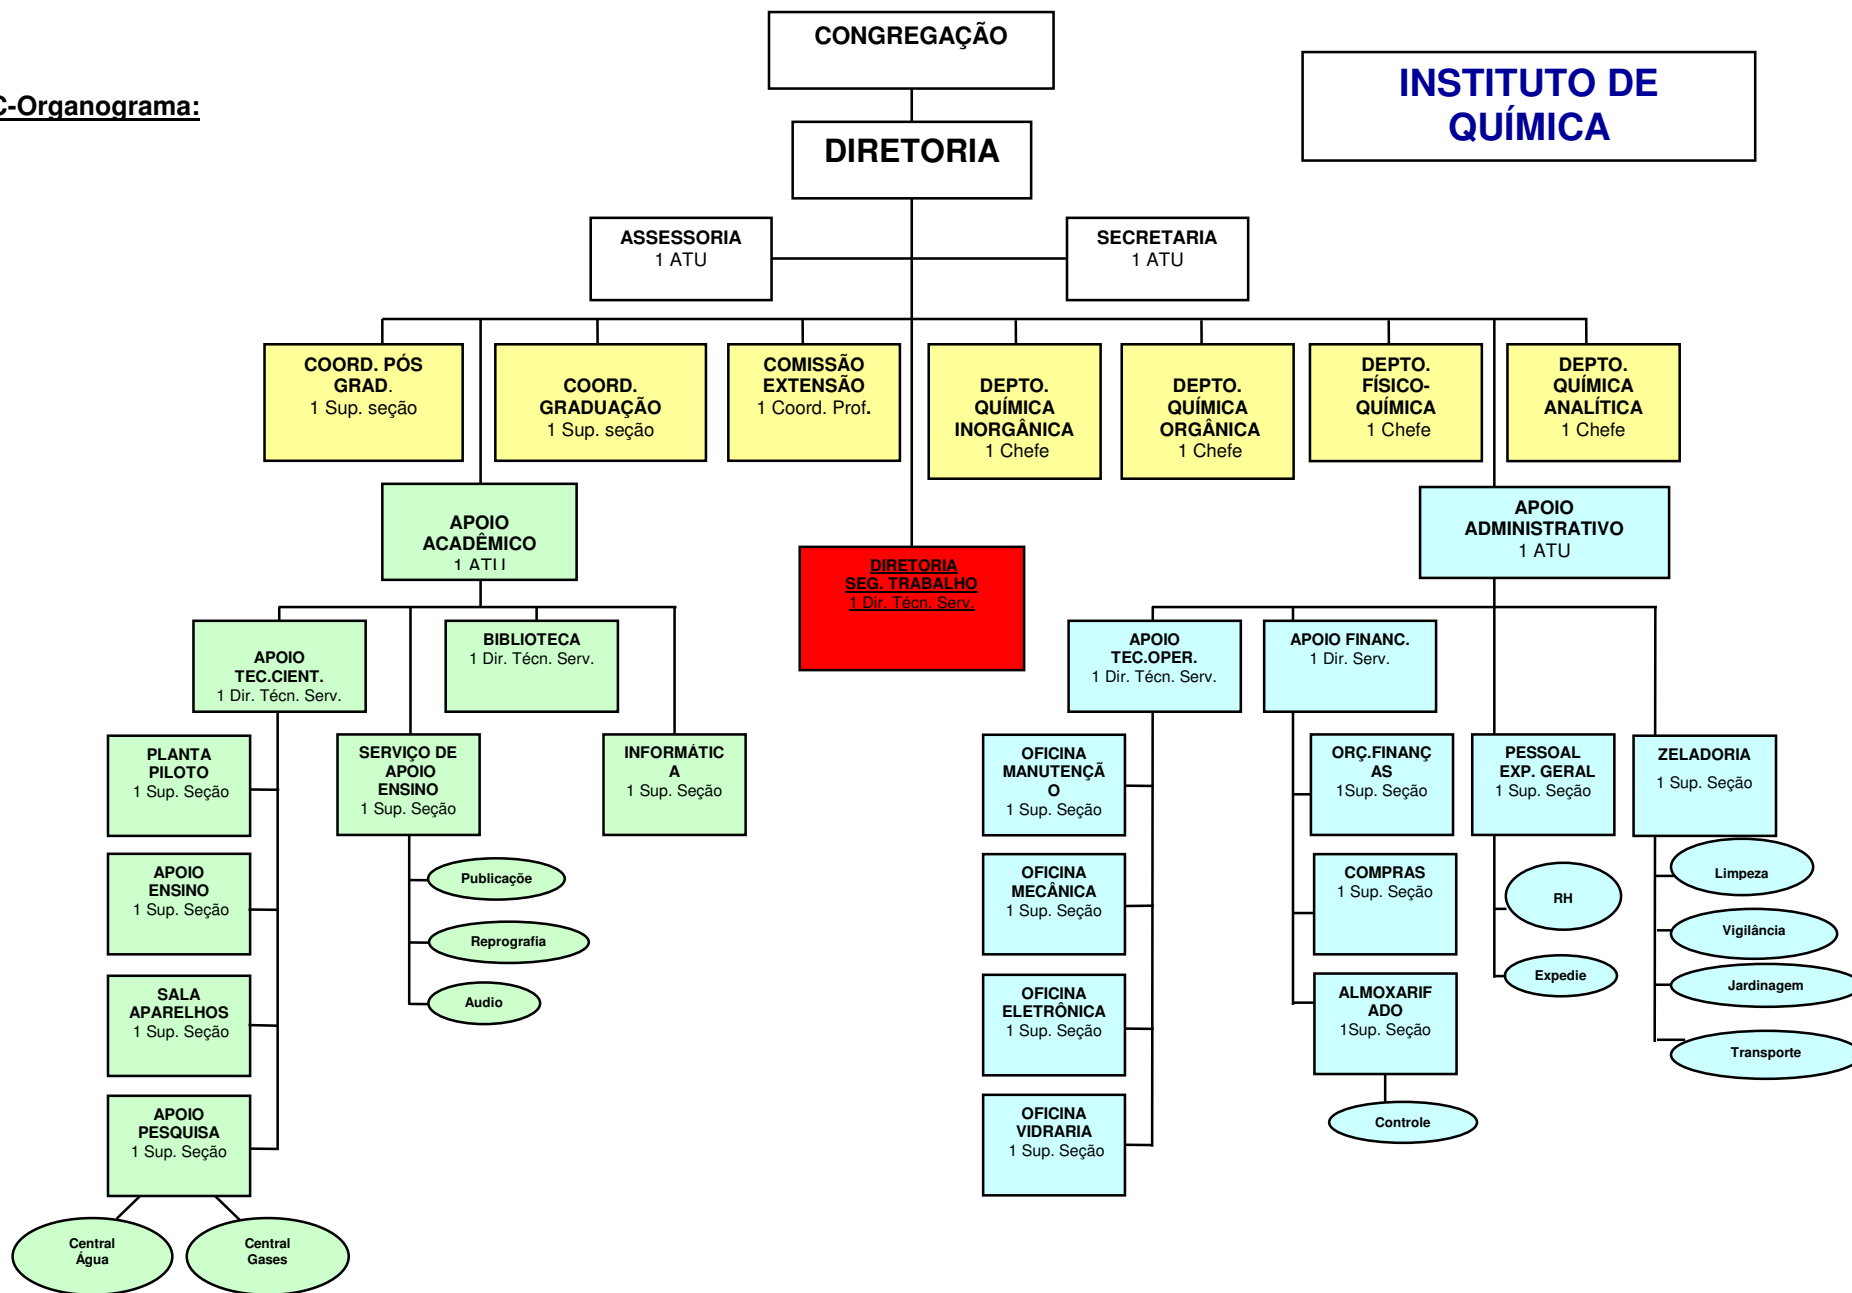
C-Organograma:

CONGREGAÇÃO

INSTITUTO DE QUÍMICA

DIRETORIA

ASSESSORIA
1 ATU

SECRETARIA
1 ATU

COORD. PÓS GRAD.
1 Sup. seção

COORD. GRADUAÇÃO
1 Sup. seção

COMISSÃO EXTENSÃO
1 Coord. Prof.

DEPTO. QUÍMICA INORGÂNICA
1 Chefe

DEPTO. QUÍMICA ORGÂNICA
1 Chefe

DEPTO. FÍSICO-QUÍMICA
1 Chefe

DEPTO. QUÍMICA ANALÍTICA
1 Chefe

APOIO ACADÊMICO
1 ATU

DIRETORIA SEG. TRABALHO
1 Dir. Técn. Serv.

APOIO ADMINISTRATIVO
1 ATU

APOIO TEC.CIENT.
1 Dir. Técn. Serv.

BIBLIOTECA
1 Dir. Técn. Serv.

APOIO TEC.OPER.
1 Dir. Técn. Serv.

APOIO FINANC.
1 Dir. Serv.

PLANTA PILOTO
1 Sup. Seção

SERVIÇO DE APOIO ENSINO
1 Sup. Seção

INFORMÁTICA
1 Sup. Seção

OFICINA MANUTENÇÃO
1 Sup. Seção

ORÇ.FINANÇAS
1Sup. Seção

PESSOAL EXP. GERAL
1 Sup. Seção

ZELADORIA
1 Sup. Seção

APOIO ENSINO
1 Sup. Seção

Publicação

Reprografia

Audio

OFICINA MECÂNICA
1 Sup. Seção

COMPRAS
1 Sup. Seção

RH

Expedie

Limpeza

Vigilância

Jardinagem

Transporte

SALA APARELHOS
1 Sup. Seção

OFICINA ELETRÔNICA
1 Sup. Seção

ALMOXARIFADO
1Sup. Seção

Controle

APOIO PESQUISA
1 Sup. Seção

OFICINA VIDRARIA
1 Sup. Seção

Central Água

Central Gases